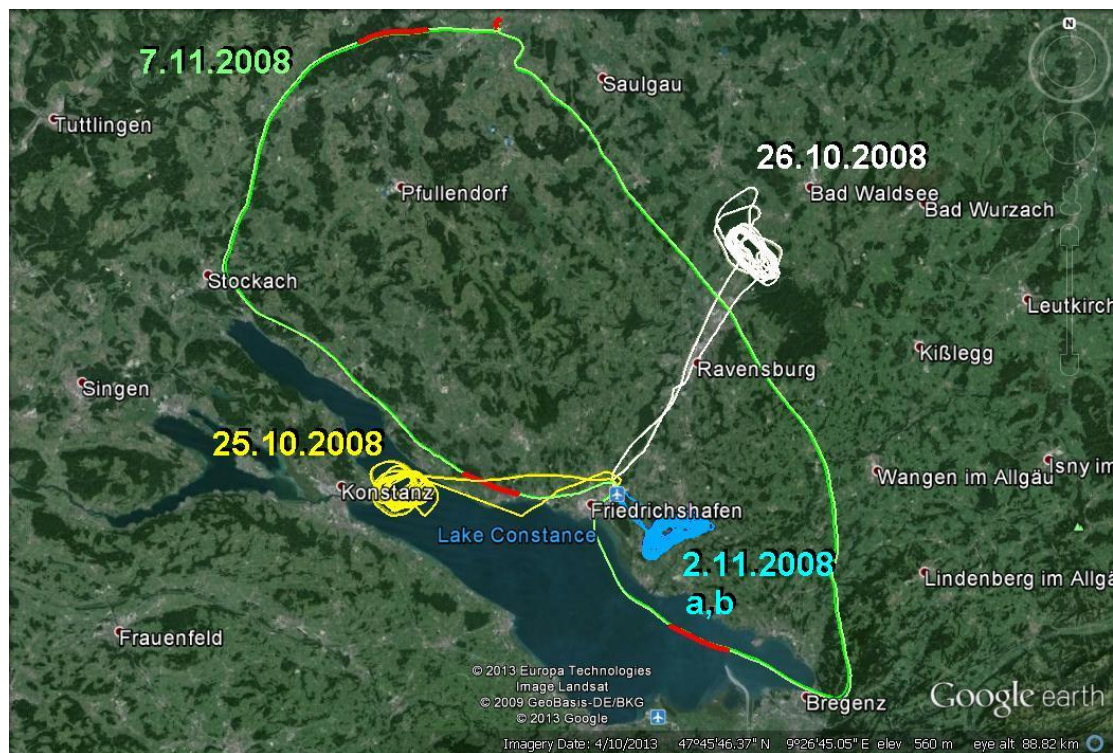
7.11.2008

Saulgau

Tuttlingen

26.10.2008

Bad Waldsee

Bad Wurzach

Pfullendorf

Stockach

Leutkirch

Ravensburg

Kißlegg

Singen

25.10.2008

Wangen im Allgäu

Isny im

Konstanz

Friedrichshafen

Lake Constance

2.11.2008

a,b

Lindenberg im Allgä

Frauenfeld

© 2013 Europa Technologies
Image Landsat
© 2009 GeoBasis-DE/BKG
© 2013 Google

Bregenz

Google earth

Imagery Date: 4/10/2013 47°45'46.37" N 9°26'45.05" E elev 560 m eye alt 88.82 km

N